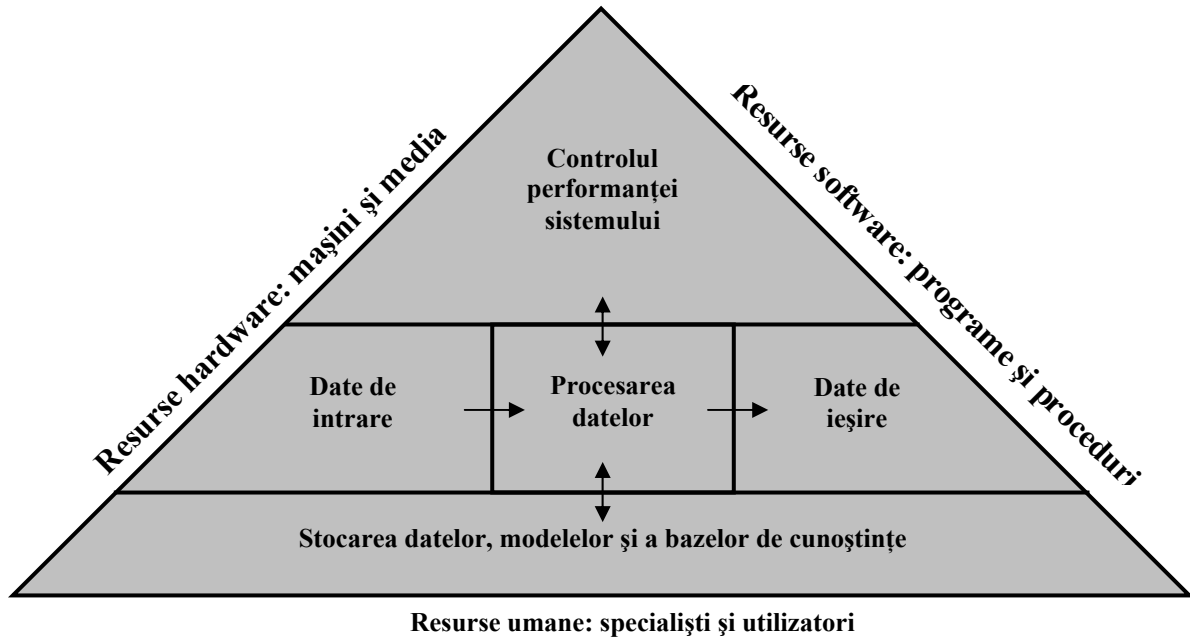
Resurse hardware: maşini şi media

Resurse software: programe şi proceduri

Controlul performanţei sistemului

Date de intrare

Procesarea datelor

Date de ieşire

Stocarea datelor, modelelor şi a bazelor de cunoştinţe

Resurse umane: specialişti şi utilizatori